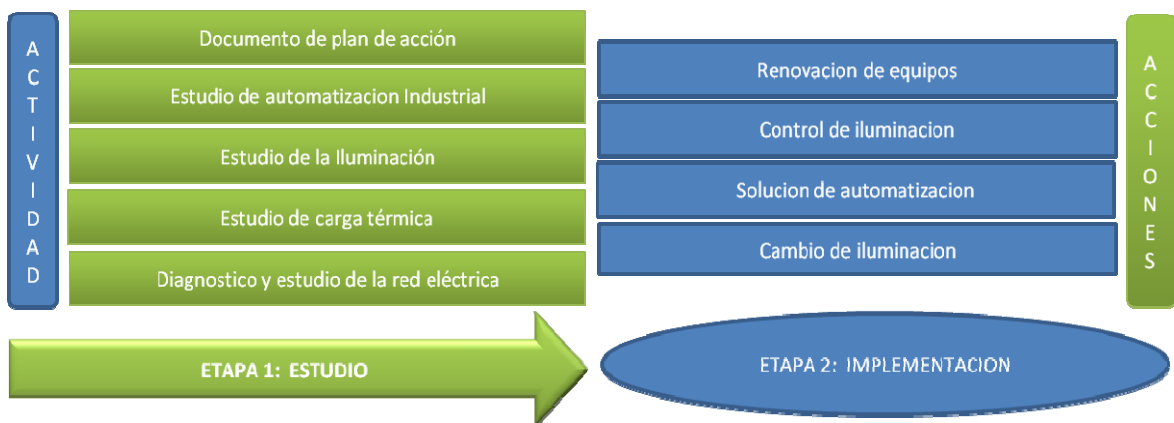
ACTIVIDAD

Documento de plan de acción

Estudio de automatizacion Industrial

Estudio de la Iluminación

Estudio de carga térmica

Diagnostico y estudio de la red eléctrica

Renovacion de equipos

Control de iluminacion

Solucion de automatizacion

Cambio de iluminacion

ACCIONES

ETAPA 1: ESTUDIO

ETAPA 2: IMPLEMENTACION